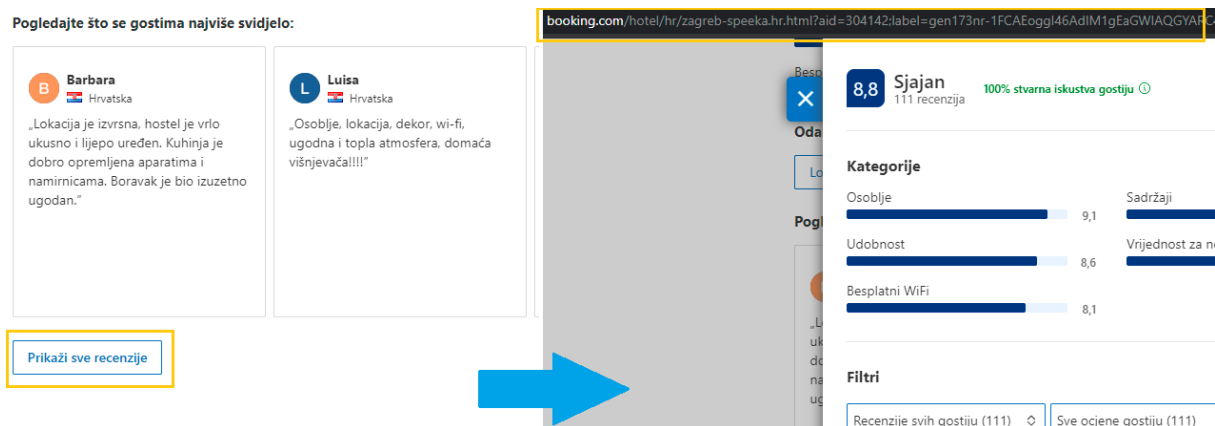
Pogledajte što se gostima najviše svidjelo:

B Barbara
Hrvatska
„Lokacija je izvrsna, hostel je vrlo ukusno i lijepo uređen. Kuhinja je dobro opremljena aparatima i namirnicama. Boravak je bio izuzetno ugodan."

L Luisa
Hrvatska
„Osoblje, lokacija, dekor, wi-fi, ugodna i topla atmosfera, domaća višnjevača!!!!"

Prikaži sve recenzije

booking.com/hotel/hr/zagreb-speeka.hr.html?aid=304142;label=gen173nr-1FCAEoggI46AdIM1gEaGWIAQGYAR

Besp
Oda
Lo
Pog
„L
uk
do
na
ug

8,8 Sjajan
111 recenzija
100% stvarna iskustva gostiju

Kategorije
Osoblje 9,1
Sadržaji
Udobnost 8,6
Vrijednost za n
Besplatni WiFi 8,1

Filtri
Recenzije svih gostiju (111)
Sve ocjene gostiju (111)